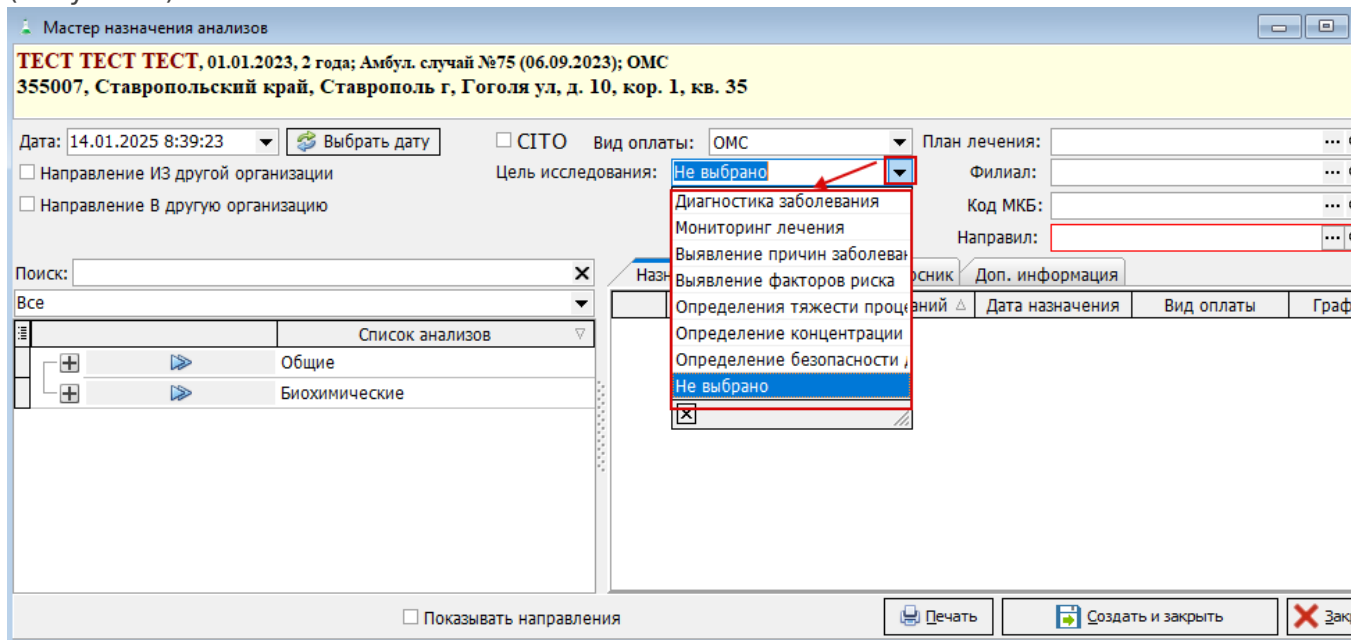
Мастер назначения анализов

ТЕСТ ТЕСТ ТЕСТ, 01.01.2023, 2 года; Амбул. случай №75 (06.09.2023); ОМС
355007, Ставропольский край, Ставрополь г, Гоголя ул, д. 10, кор. 1, кв. 35

Дата: 14.01.2025 8:39:23 Выбрать дату
CITO
Вид оплаты: ОМС
План лечения:
Направление ИЗ другой организации
Цель исследования: Не выбрано
Филиал:
Направление В другую организацию
Код МКБ:
Направил:

Диагностика заболевания
Мониторинг лечения
Выявление причин заболеван
Выявление факторов риска
Определения тяжести проце
Определение концентрации
Определение безопасности
Не выбрано

Поиск:
Все
Список анализов
Общие
Биохимические

Назн
росник
Доп. информация
аний
Дата назначения
Вид оплаты
Граф

Показывать направления
Печать
Создать и закрыть
Закр